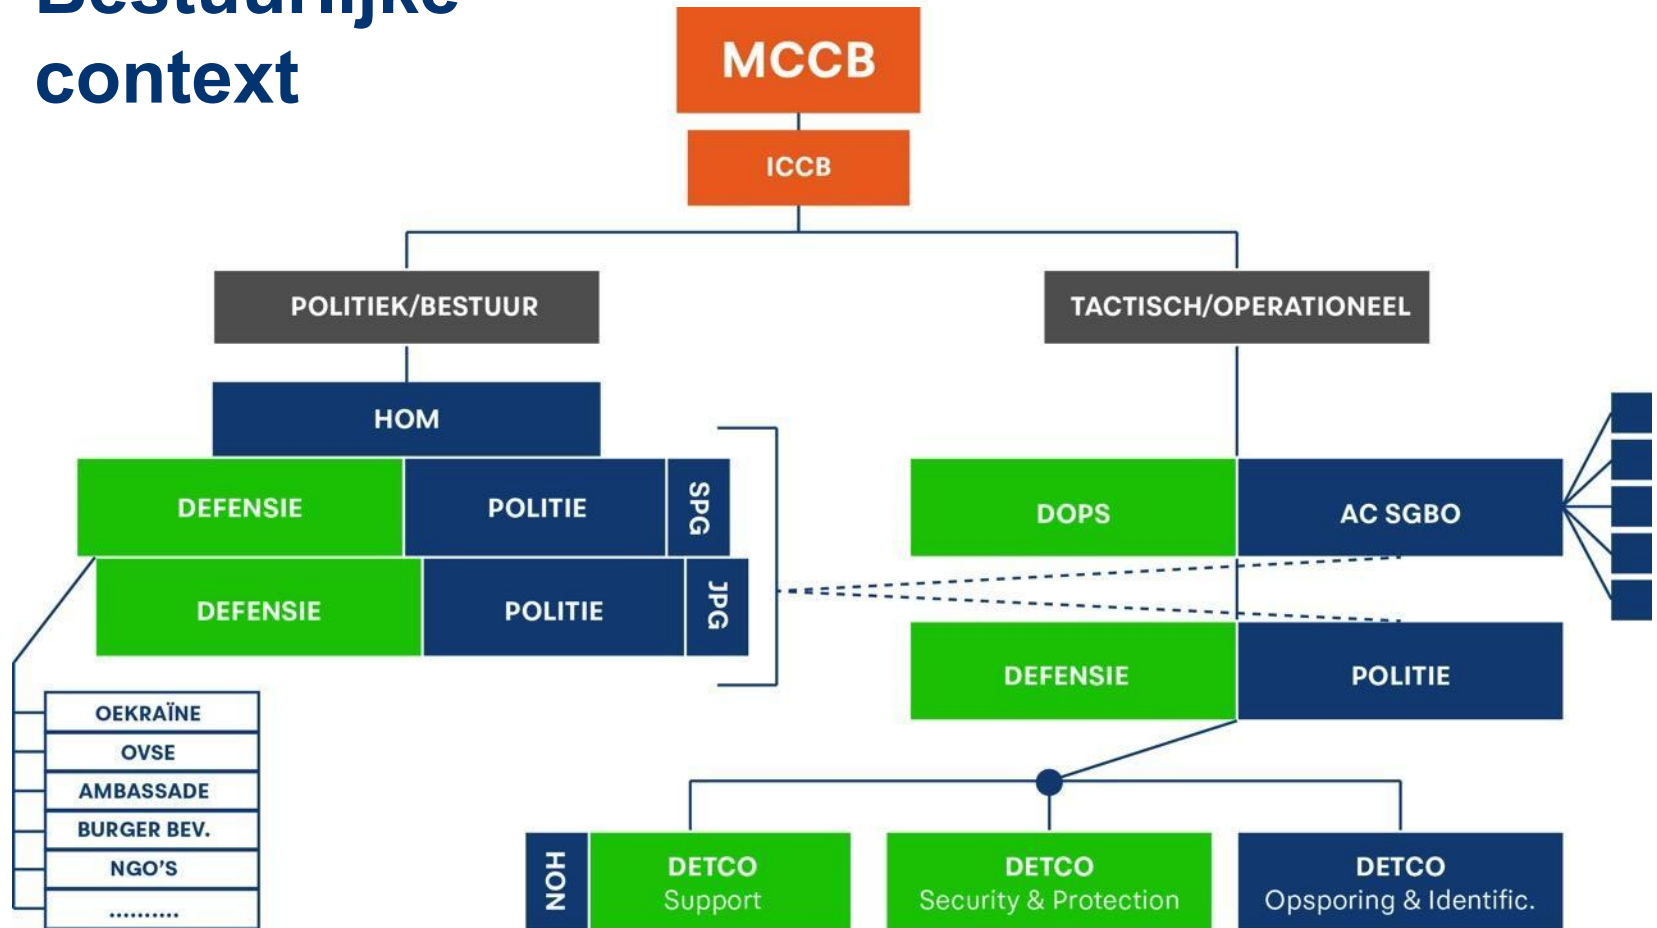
Bestuurlijke context

MCCB

ICCB

POLITIEK/BESTUUR

TACTISCH/OPERATIONEEL

HOM

DEFENSIE

POLITIE

SPG

DEFENSIE

POLITIE

JPG

DOPS

AC SGBO

DEFENSIE

POLITIE

OEKRAÏNE
OVSE
AMBASSADE
BURGER BEV.
NGO'S
..........

HON

DETCO
Support

DETCO
Security & Protection

DETCO
Opsporing & Identific.